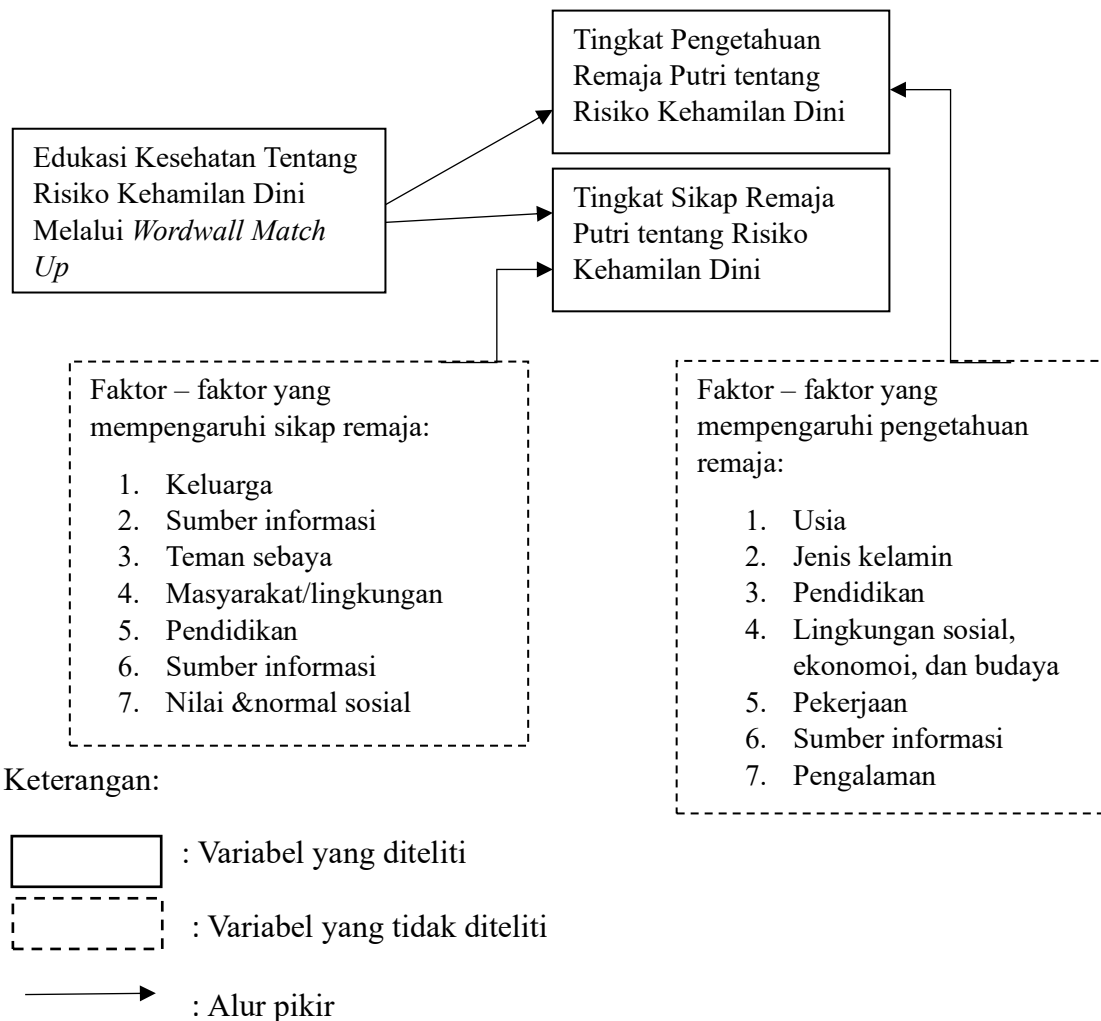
Edukasi Kesehatan Tentang Risiko Kehamilan Dini Melalui *Wordwall Match Up*

Tingkat Pengetahuan Remaja Putri tentang Risiko Kehamilan Dini

Tingkat Sikap Remaja Putri tentang Risiko Kehamilan Dini

Faktor – faktor yang mempengaruhi sikap remaja:

1. Keluarga
2. Sumber informasi
3. Teman sebaya
4. Masyarakat/lingkungan
5. Pendidikan
6. Sumber informasi
7. Nilai &normal sosial

Faktor – faktor yang mempengaruhi pengetahuan remaja:

1. Usia
2. Jenis kelamin
3. Pendidikan
4. Lingkungan sosial, ekonomoi, dan budaya
5. Pekerjaan
6. Sumber informasi
7. Pengalaman

Keterangan:

: Variabel yang diteliti

: Variabel yang tidak diteliti

: Alur pikir